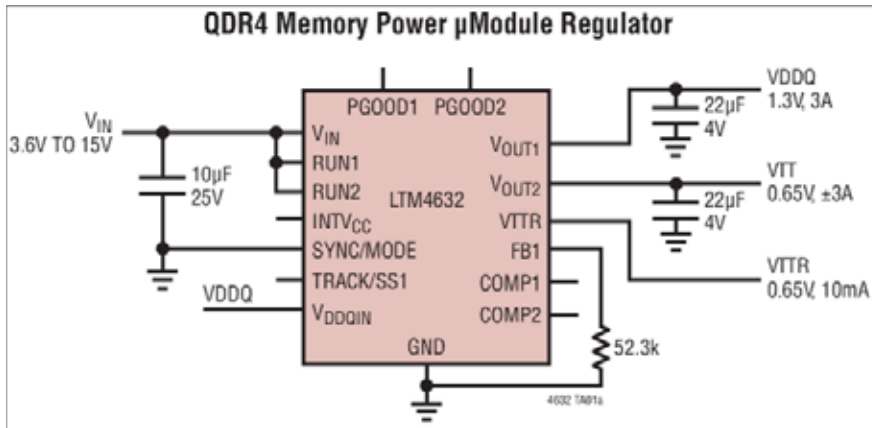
QDR4 Memory Power µModule Regulator

$V_{IN}$
3.6V TO 15V

10µF
25V

VDDQ

PGOOD1 PGOOD2

$V_{IN}$
RUN1
RUN2
$INTV_{CC}$
SYNC/MODE
TRACK/SS1
$V_{DDQIN}$

LTM4632

$V_{OUT1}$
$V_{OUT2}$
VTTR
FB1
COMP1
COMP2

GND

22µF
4V

VDDQ
1.3V, 3A

VTT
0.65V, ±3A

22µF
4V

VTTR
0.65V, 10mA

52.3k

4632 TA01a